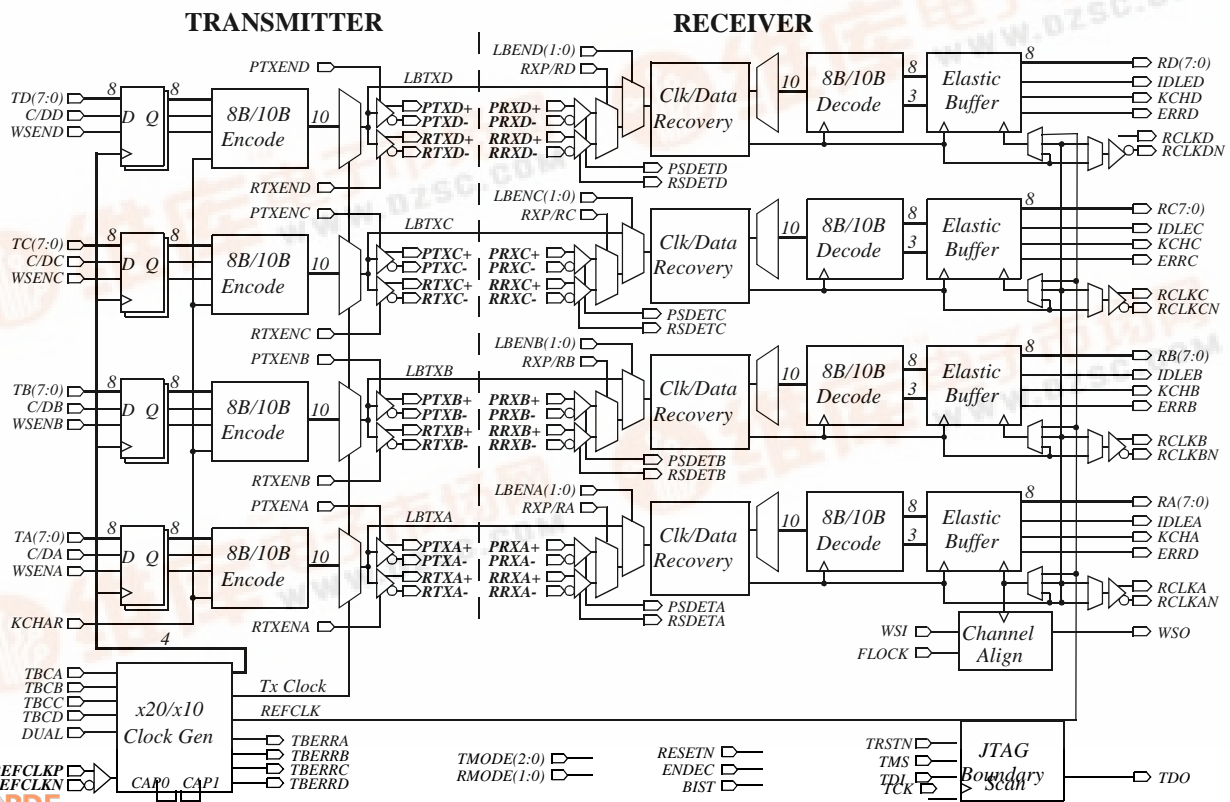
TRANSMITTER

RECEIVER

LBEND(1:0)
RXP/RD
PTXEND
LBTXD
TD(7:0)
C/DD
WSEND
8
8
D Q
8B/10B
Encode
10
PTXD+
PTXD-
RTXD+
RTXD-
PRXD+
PRXD-
RRXD+
RRXD-
Clk/Data
Recovery
10
8B/10B
Decode
8
3
Elastic
Buffer
8
RD(7:0)
IDLED
KCHD
ERRD
RCLKD
RCLKDN
PSDETD
RSDETD
RTXEND

PTXENC
LBENC(1:0)
RXP/RC
LBTXC
TC(7:0)
C/DC
WSENC
8
8
D Q
8B/10B
Encode
10
PTXC+
PTXC-
RTXC+
RTXC-
PRXC+
PRXC-
RRXC+
RRXC-
Clk/Data
Recovery
10
8B/10B
Decode
8
3
Elastic
Buffer
8
RC7:0)
IDLEC
KCHC
ERRC
RCLKC
RCLKCN
PSDETC
RSDETC
RTXENC

PTXENB
LBENB(1:0)
RXP/RB
LBTXB
TB(7:0)
C/DB
WSENB
8
8
D Q
8B/10B
Encode
10
PTXB+
PTXB-
RTXB+
RTXB-
PRXB+
PRXB-
RRXB+
RRXB-
Clk/Data
Recovery
10
8B/10B
Decode
8
3
Elastic
Buffer
8
RB(7:0)
IDLEB
KCHB
ERRB
RCLKB
RCLKBN
PSDETB
RSDETB
RTXENB

PTXENA
LBENA(1:0)
RXP/RA
LBTXA
TA(7:0)
C/DA
WSENA
8
8
D Q
8B/10B
Encode
10
PTXA+
PTXA-
RTXA+
RTXA-
PRXA+
PRXA-
RRXA+
RRXA-
Clk/Data
Recovery
10
8B/10B
Decode
8
3
Elastic
Buffer
8
RA(7:0)
IDLEA
KCHA
ERRD
RCLKA
RCLKAN
PSDETA
RSDETA
RTXENA

KCHAR
4
WSI
FLOCK
Channel
Align
WSO
TBCA
TBCB
TBCC
TBCD
DUAL
x20/x10
Clock Gen
Tx Clock
REFCLK
TBERRA
TBERRB
TBERRC
TBERRD
REFCLKP
REFCLKN
CAP0
CAP1
TMODE(2:0)
RMODE(1:0)
RESETN
ENDEC
BIST
TRSTN
TMS
TDI
TCK
JTAG
Boundary
Scan
TDO